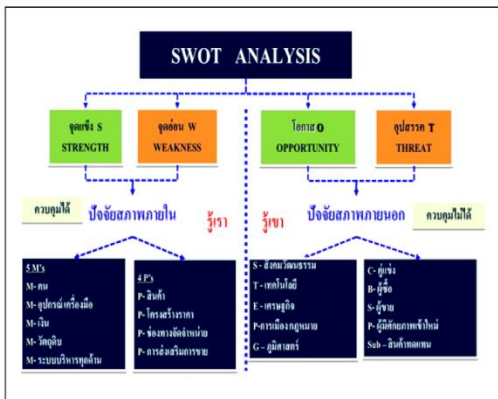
SWOT ANALYSIS

จุดแข็ง S
STRENGTH

จุดอ่อน W
WEAKNESS

โอกาส O
OPPORTUNITY

อุปสรรค T
THREAT

ควบคุมได้

ปัจจัยสภาพภายใน

รู้เรา

รู้เขา

ปัจจัยสภาพภายนอก

ควบคุมไม่ได้

5 M's
M- คน
M- อุปกรณ์เครื่องมือ
M- เงิน
M- วัตถุดิบ
M- ระบบบริหารทุกด้าน

4 P's
P- สินค้า
P- โครงสร้างราคา
P- ช่องทางจัดจำหน่าย
P- การส่งเสริมการขาย

S - สังคมวัฒนธรรม
T - เทคโนโลยี
E - เศรษฐกิจ
P-การเมืองกฎหมาย
G - ภูมิศาสตร์

C- คู่แข่ง
B- ผู้ซื้อ
S- ผู้ขาย
P- ผู้มีศักยภาพเข้าใหม่
Sub - สินค้าทดแทน